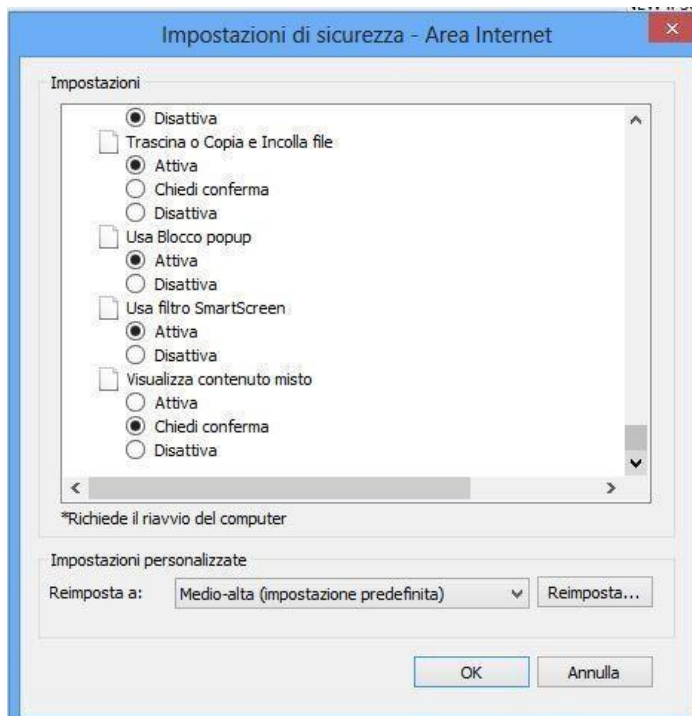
Impostazioni di sicurezza - Area Internet

Impostazioni

Disattiva
Trascina o Copia e Incolla file
Attiva
Chiedi conferma
Disattiva
Usa Blocco popup
Attiva
Disattiva
Usa filtro SmartScreen
Attiva
Disattiva
Visualizza contenuto misto
Attiva
Chiedi conferma
Disattiva

*Richiede il riavvio del computer

Impostazioni personalizzate
Reimposta a: Medio-alta (impostazione predefinita) Reimposta...

OK Annulla